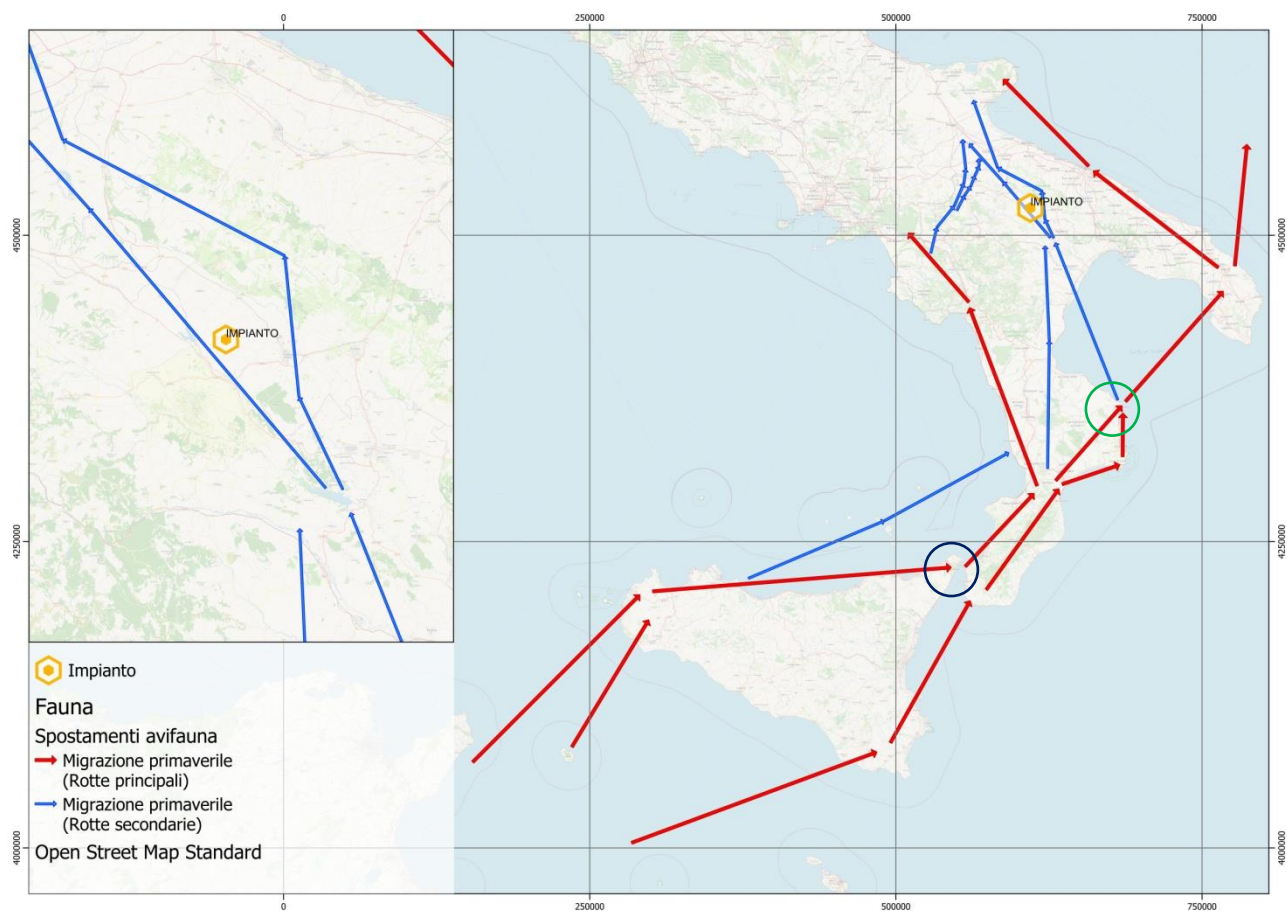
0
250000
500000
750000

4500000
4250000
4000000

IMPIANTO

IMPIANTO

4500000
4250000
4000000

Impianto

Fauna

Spostamenti avifauna

Migrazione primaverile (Rotte principali)

Migrazione primaverile (Rotte secondarie)

Open Street Map Standard

0
250000
500000
750000